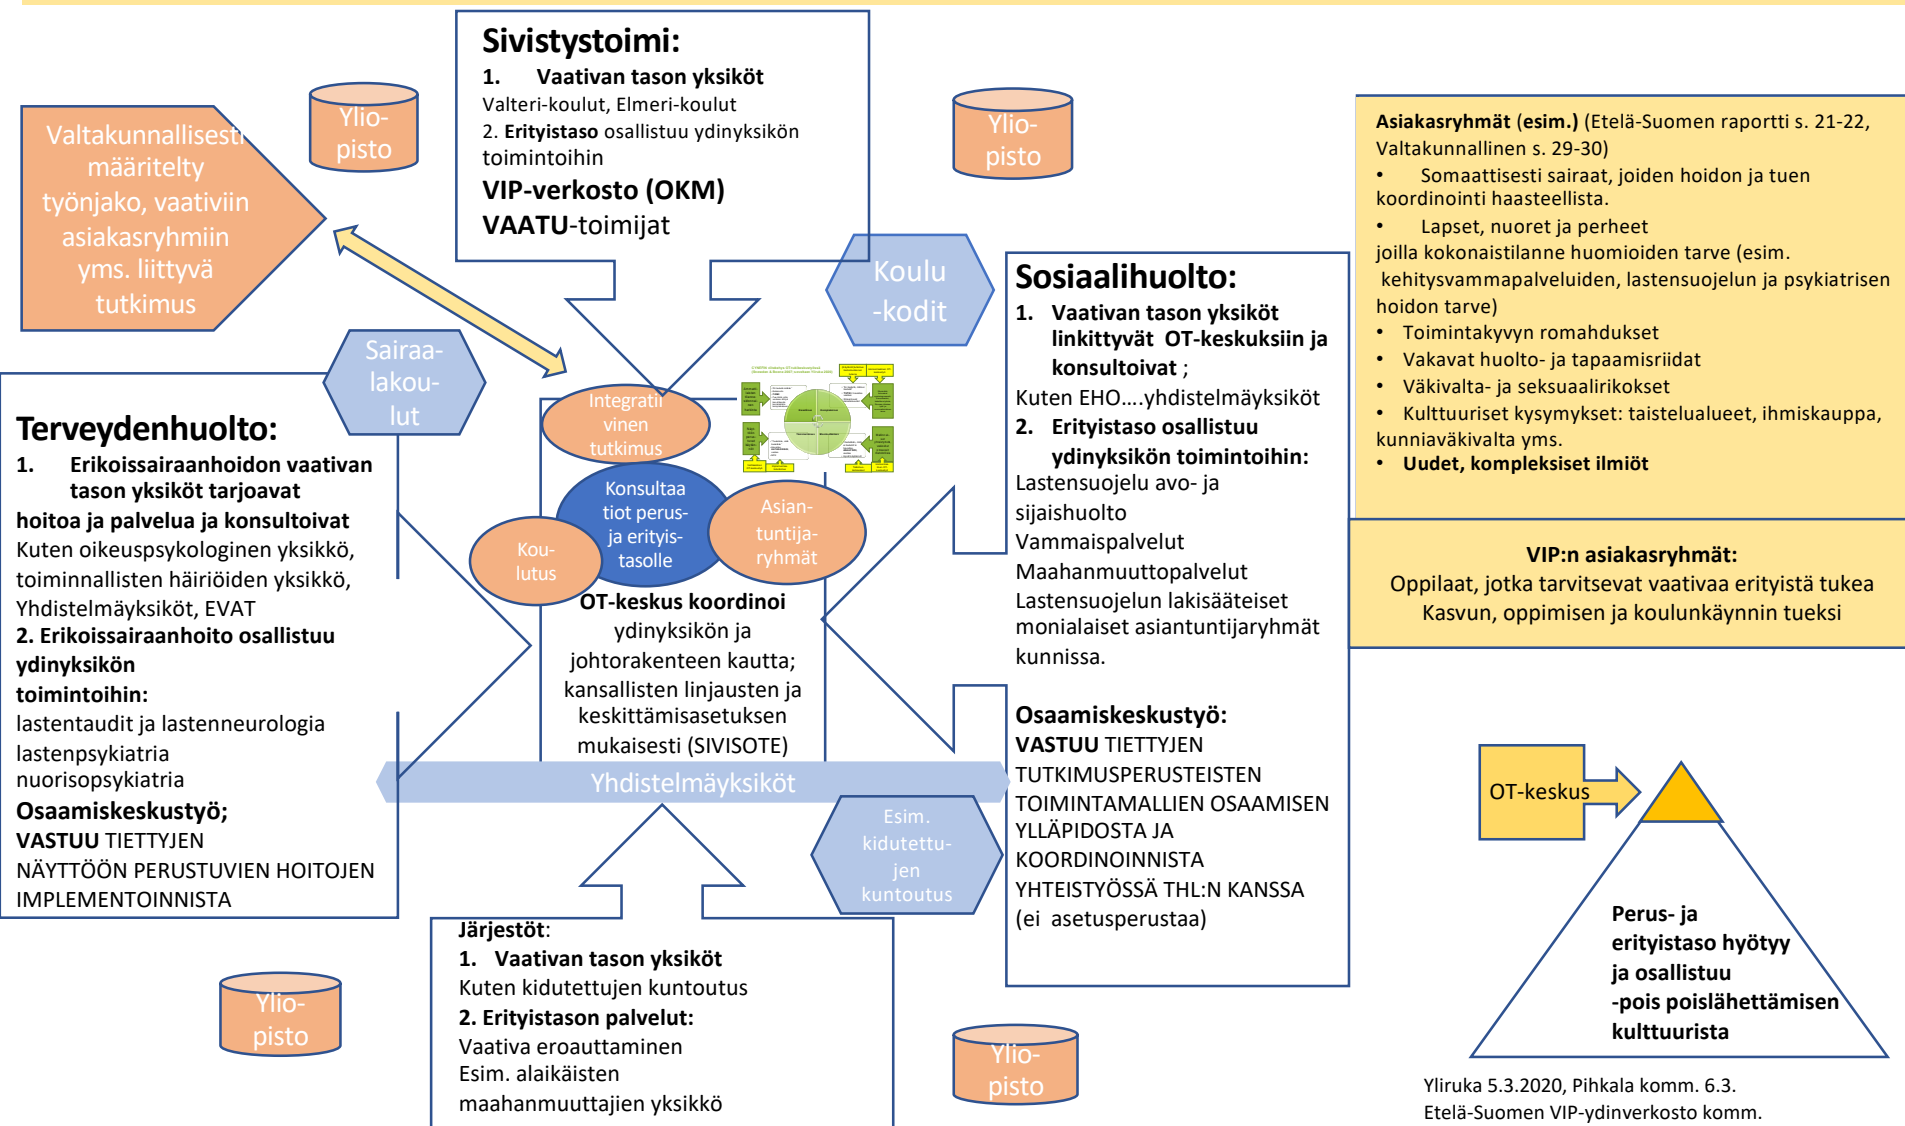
Sivistystoimi:
1. Vaativan tason yksiköt
Valteri-koulut, Elmeri-koulut
2. **Erityistaso** osallistuu ydinyksikön toimintoihin
VIP-verkosto (OKM)
VAATU-toimijat

Valtakunnallisesti määritelty työnjako, vaativiin asiakasryhmiin yms. liittyvä tutkimus

Yliopisto

Yliopisto

Sairaalakoulut

Koulukodit

Terveydenhuolto:
1. Erikoissairaanhoidon vaativan tason yksiköt tarjoavat hoitoa ja palvelua ja konsultoivat
Kuten oikeuspsykologinen yksikkö, toiminnallisten häiriöiden yksikkö, Yhdistelmäyksiköt, EVAT
2. Erikoissairaanhoito osallistuu ydinyksikön toimintoihin:
lastentaudit ja lastenneurologia
lastenpsykiatria
nuorisopsykiatria
Osaamiskeskustyö;
VASTUU TIETTYJEN NÄYTTÖÖN PERUSTUVIEN HOITOJEN IMPLEMENTOINNISTA

Integratiivinen tutkimus
Konsultaatiot perus- ja erityistasolle
Koulutus
Asiantuntijaryhmät

OT-keskus koordinoi ydinyksikön ja johtorakenteen kautta; kansallisten linjausten ja keskittämisasetuksen mukaisesti (SIVISOTE)

Yhdistelmäyksiköt

Esim. kidutettujen kuntoutus

Sosiaalihuolto:
1. Vaativan tason yksiköt linkittyvät OT-keskuksiin ja konsultoivat ;
Kuten EHO….yhdistelmäyksiköt
2. Erityistaso osallistuu ydinyksikön toimintoihin:
Lastensuojelu avo- ja sijaishuolto
Vammaispalvelut
Maahanmuuttopalvelut
Lastensuojelun lakisääteiset monialaiset asiantuntijaryhmät kunnissa.

Osaamiskeskustyö:
VASTUU TIETTYJEN TUTKIMUSPERUSTEISTEN TOIMINTAMALLIEN OSAAMISEN YLLÄPIDOSTA JA KOORDINOINNISTA YHTEISTYÖSSÄ THL:N KANSSA (ei asetusperustaa)

Asiakasryhmät (esim.) (Etelä-Suomen raportti s. 21-22, Valtakunnallinen s. 29-30)
• Somaattisesti sairaat, joiden hoidon ja tuen koordinointi haasteellista.
• Lapset, nuoret ja perheet joilla kokonaistilanne huomioiden tarve (esim. kehitysvammapalveluiden, lastensuojelun ja psykiatrisen hoidon tarve)
• Toimintakyvyn romahdukset
• Vakavat huolto- ja tapaamisriidat
• Väkivalta- ja seksuaalirikokset
• Kulttuuriset kysymykset: taistelualueet, ihmiskauppa, kunniaväkivalta yms.
• Uudet, kompleksiset ilmiöt

VIP:n asiakasryhmät:
Oppilaat, jotka tarvitsevat vaativaa erityistä tukea
Kasvun, oppimisen ja koulunkäynnin tueksi

OT-keskus

Perus- ja erityistaso hyötyy ja osallistuu -pois poislähettämisen kulttuurista

Järjestöt:
1. Vaativan tason yksiköt
Kuten kidutettujen kuntoutus
2. Erityistason palvelut:
Vaativa eroauttaminen
Esim. alaikäisten maahanmuuttajien yksikkö

Yliopisto

Yliopisto

Yliruka 5.3.2020, Pihkala komm. 6.3.
Etelä-Suomen VIP-ydinverkosto komm.